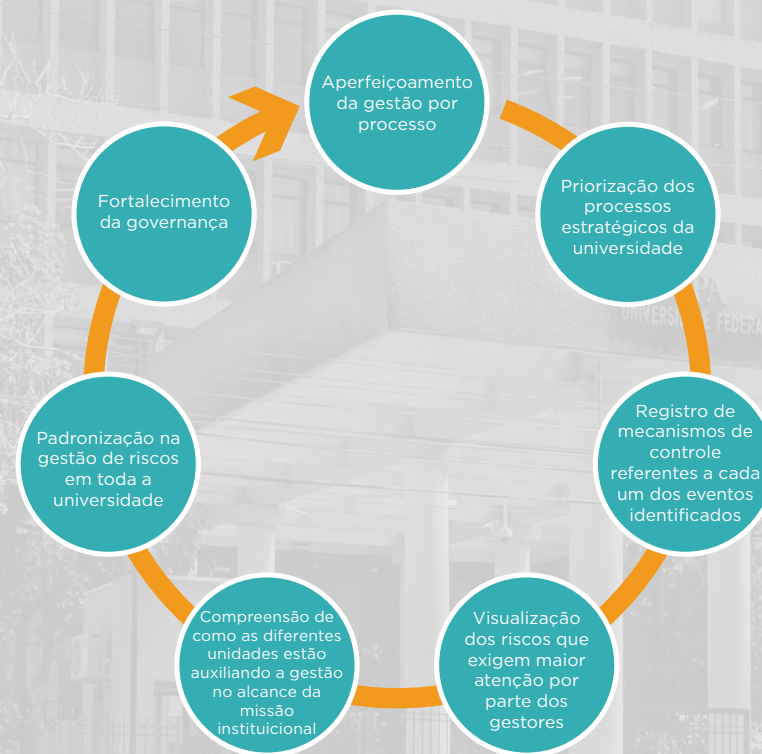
Aperfeiçoamento da gestão por processo

Priorização dos processos estratégicos da universidade

Registro de mecanismos de controle referentes a cada um dos eventos identificados

Visualização dos riscos que exigem maior atenção por parte dos gestores

Compreensão de como as diferentes unidades estão auxiliando a gestão no alcance da missão instituicional

Padronização na gestão de riscos em toda a universidade

Fortalecimento da governança

UNIVERSI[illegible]E FEDERA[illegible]